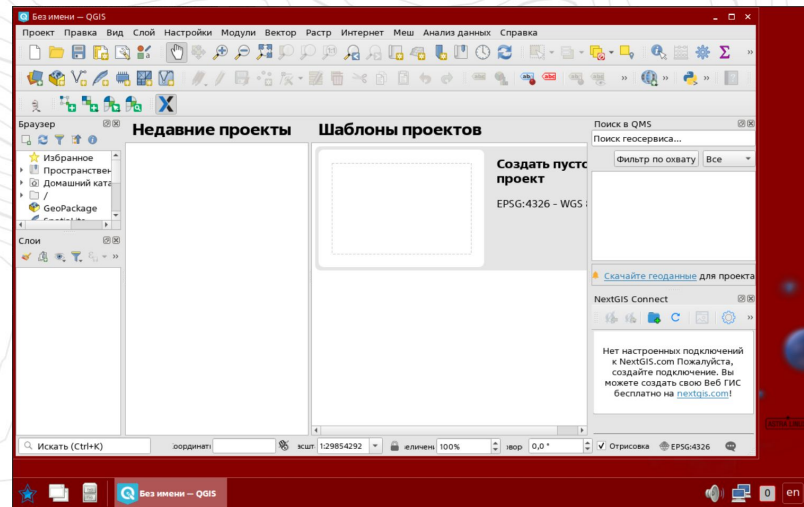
Без имени — QGIS

Проект Правка Вид Слой Настройки Модули Вектор Растр Интернет Меш Анализ данных Справка

Браузер

Избранное
Пространствен
Домашний ката
/
GeoPackage

Слои

Недавние проекты

Шаблоны проектов

Создать пусто проект

EPSG:4326 - WGS

Поиск в QMS

Поиск геосервиса...

Фильтр по охвату Все

Скачайте геоданные для проекта

NextGIS Connect

Нет настроенных подключений к NextGIS.com Пожалуйста, создайте подключение. Вы можете создать свою Веб ГИС бесплатно на nextgis.com!

Искать (Ctrl+K)

оординат

зсшт 1:29854292

величен 100%

зор 0,0 °

Отрисовка

EPSG:4326

Без имени — QGIS

en